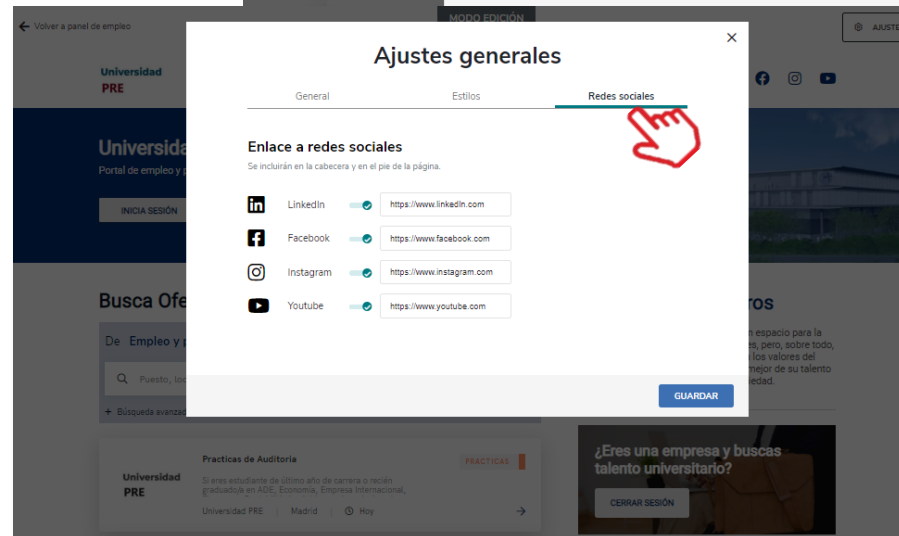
Volver a panel de empleo

MODO EDICIÓN

AJUSTES

Universidad
PRE

Universida
Portal de empleo y p

INICIA SESIÓN

Busca Ofe

De Empleo y p

Puesto, loc

+ Búsqueda avanza

ros

n espacio para la
es, pero, sobre todo,
los valores del
mejor de su talento
edad.

Ajustes generales

×

General Estilos Redes sociales

Enlace a redes sociales
Se incluirán en la cabecera y en el pie de la página.

LinkedIn https://www.linkedIn.com
Facebook https://www.facebook.com
Instagram https://www.instagram.com
Youtube https://www.youtube.com

GUARDAR

Universidad
PRE

Practicas de Auditoria

PRACTICAS

Si eres estudiante de último año de carrera o recién graduado en ADE, Economía, Empresa Internacional,

Universidad PRE | Madrid | Hoy

¿Eres una empresa y buscas talento universitario?

CERRAR SESIÓN